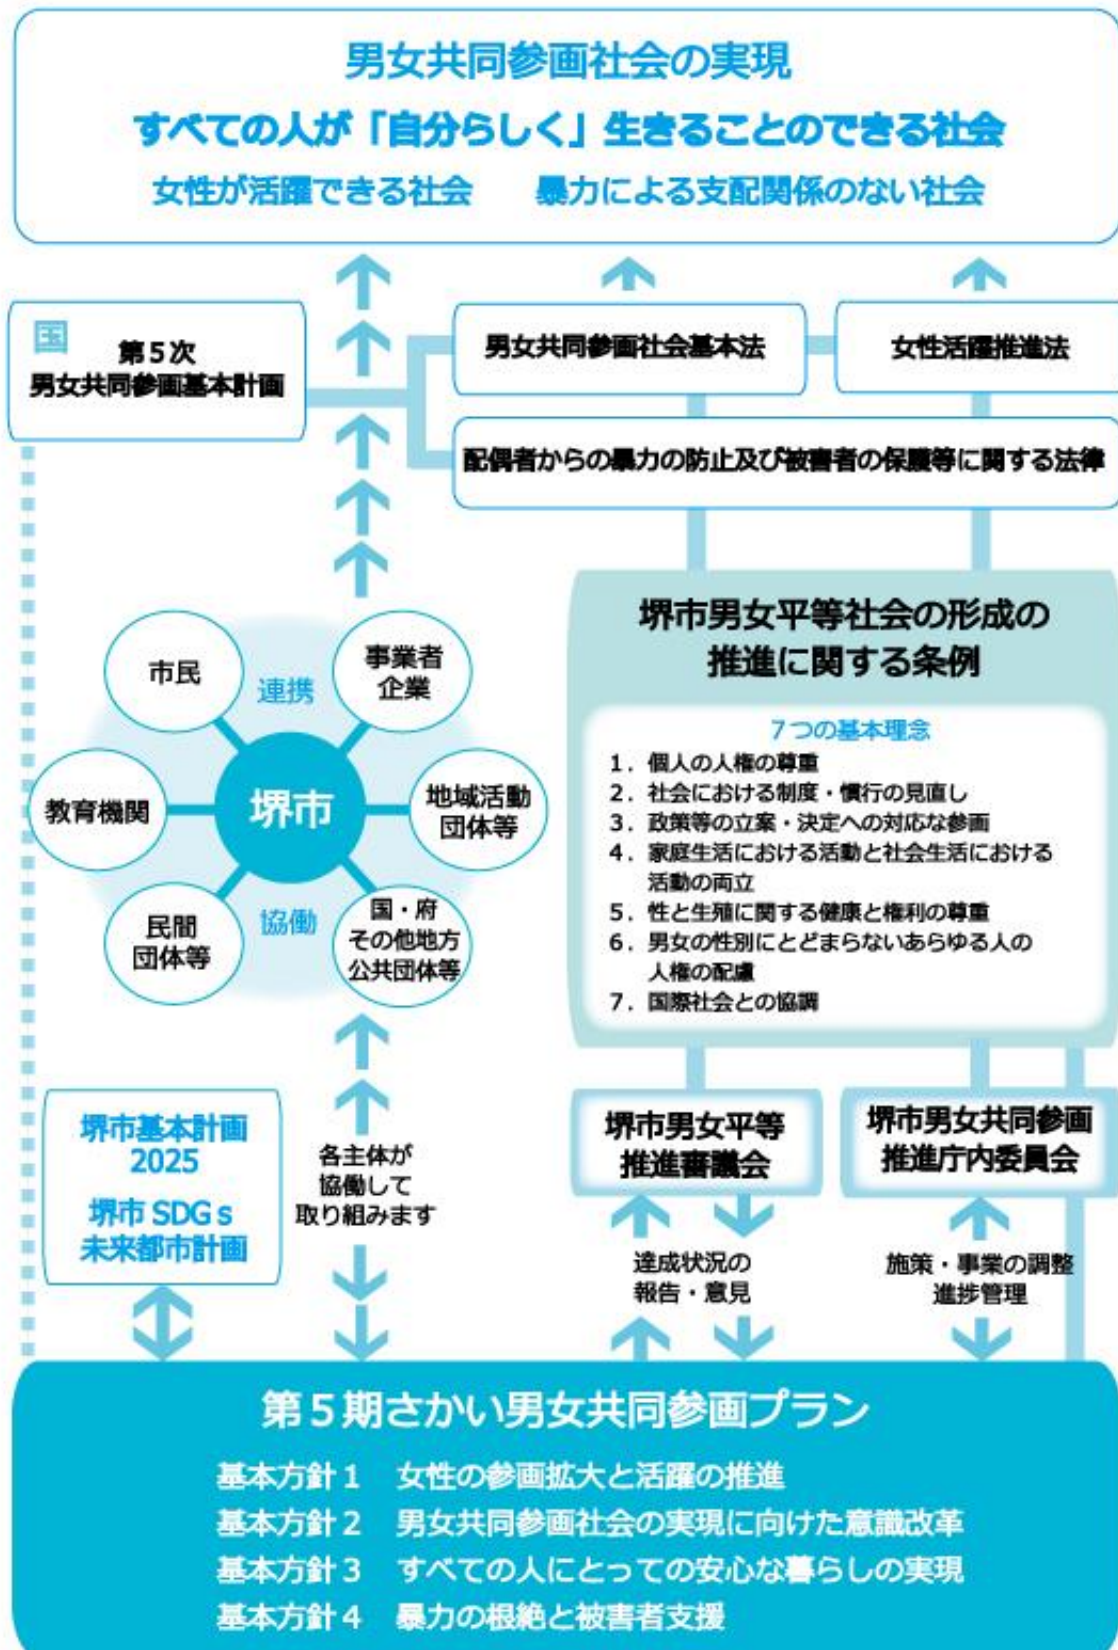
男女共同参画社会の実現
すべての人が「自分らしく」生きることのできる社会
女性が活躍できる社会　暴力による支配関係のない社会

国
第５次
男女共同参画基本計画

男女共同参画社会基本法

女性活躍推進法

配偶者からの暴力の防止及び被害者の保護等に関する法律

堺市男女平等社会の形成の推進に関する条例

７つの基本理念
1．個人の人権の尊重
2．社会における制度・慣行の見直し
3．政策等の立案・決定への対応な参画
4．家庭生活における活動と社会生活における活動の両立
5．性と生殖に関する健康と権利の尊重
6．男女の性別にとどまらないあらゆる人の人権の配慮
7．国際社会との協調

市民
連携
事業者
企業
教育機関
堺市
地域活動
団体等
民間
団体等
協働
国・府
その他地方
公共団体等

堺市基本計画
2025
堺市 SDG s
未来都市計画

各主体が
協働して
取り組みます

堺市男女平等
推進審議会

堺市男女共同参画
推進庁内委員会

達成状況の
報告・意見

施策・事業の調整
進捗管理

第５期さかい男女共同参画プラン
基本方針１　女性の参画拡大と活躍の推進
基本方針２　男女共同参画社会の実現に向けた意識改革
基本方針３　すべての人にとっての安心な暮らしの実現
基本方針４　暴力の根絶と被害者支援